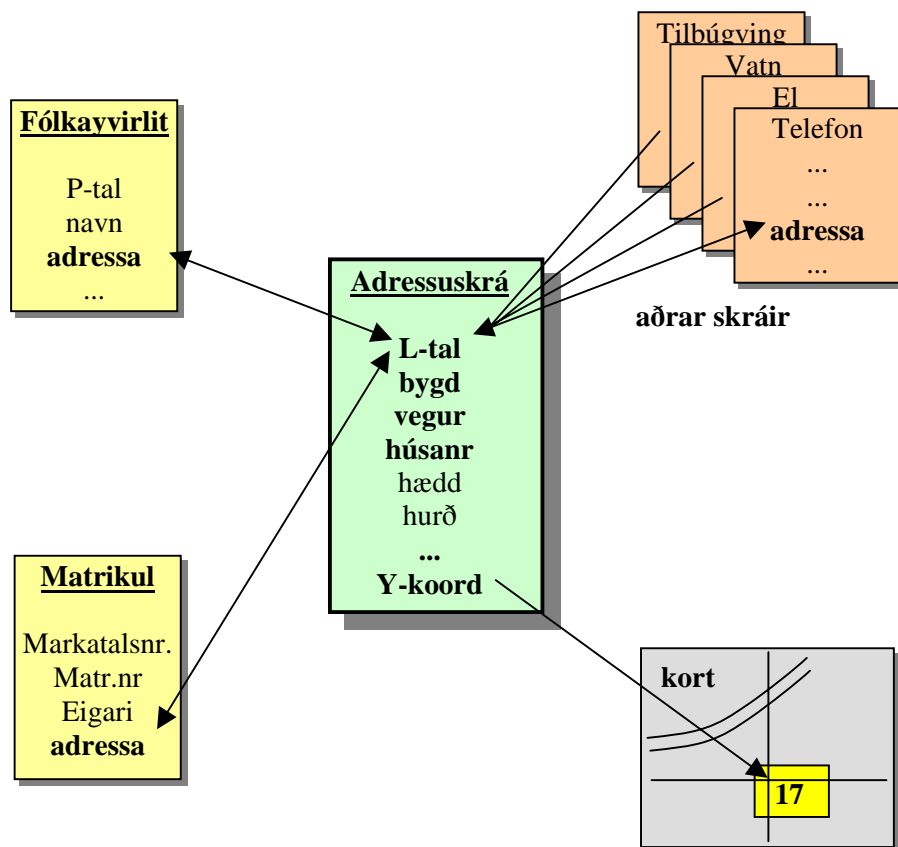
Tilbúgving
Vatn
El
Telefon
...
...
adressa
...

aðrar skráir

Fólkayvirlit

P-tal
navn
adressa
...

Adressuskrá

L-tal
bygd
vegur
húsanr
hædd
hurð
...
Y-koord

Matrikul

Markatalsnr.
Matr.nr
Eigari
adressa

kort

17